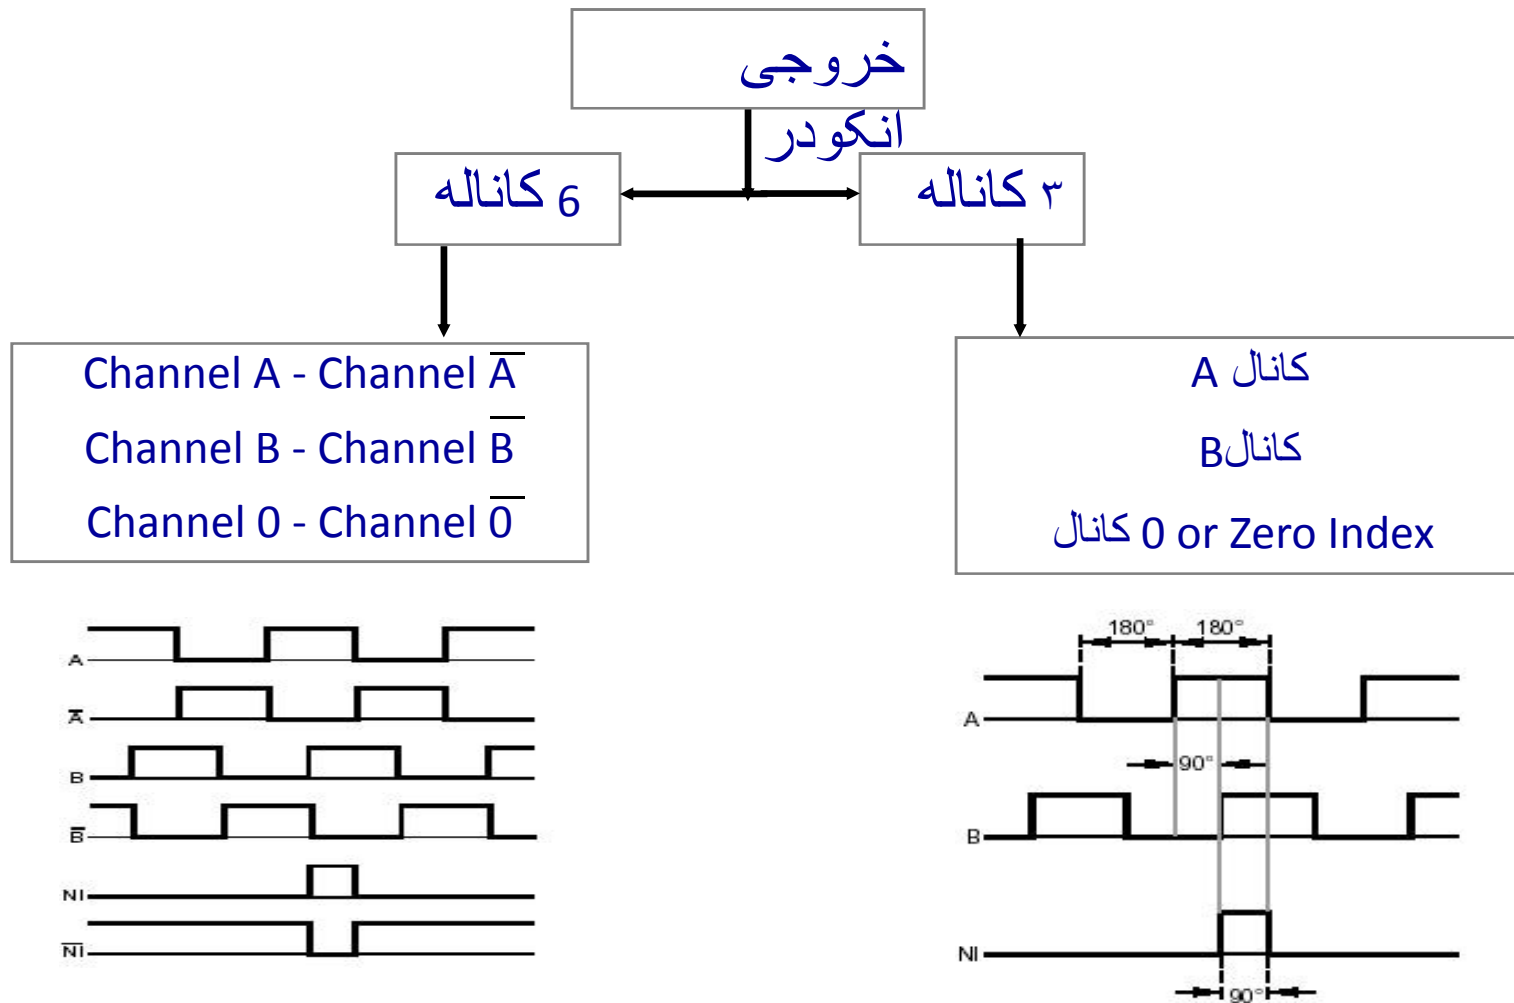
خروجی انکودر

6 کاناله

۳ کاناله

Channel A - Channel $\overline{A}$

Channel B - Channel $\overline{B}$

Channel 0 - Channel $\overline{0}$

کانال A

کانالB

کانال 0 or Zero Index

A

$\overline{A}$

B

$\overline{B}$

NI

$\overline{NI}$

180°

180°

A

90°

B

NI

90°